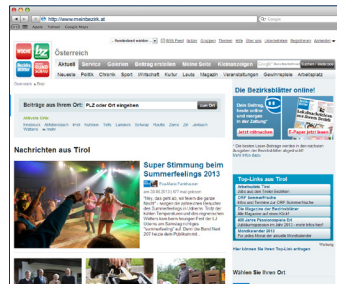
http://www.meinbezirk.at

Google

Österreich

Aktuell Service Gewinne Beitrag erstellen Meine Seite Kleinanzeigen

Neueste Politik Chronik Sport Wirtschaft Kultur Leute Magazin Veranstaltungen Gewinnspiele Arbeitsplatz

Beiträge aus Ihrem Ort: PLZ oder Ort eingeben

Nachrichten aus Tirol

Super Stimmung beim Summerfeelings 2013

Die Bezirksblätter online!

Jetzt mitmachen

E-Paper jetzt lesen

Top-Links aus Tirol

Wählen Sie Ihren Ort